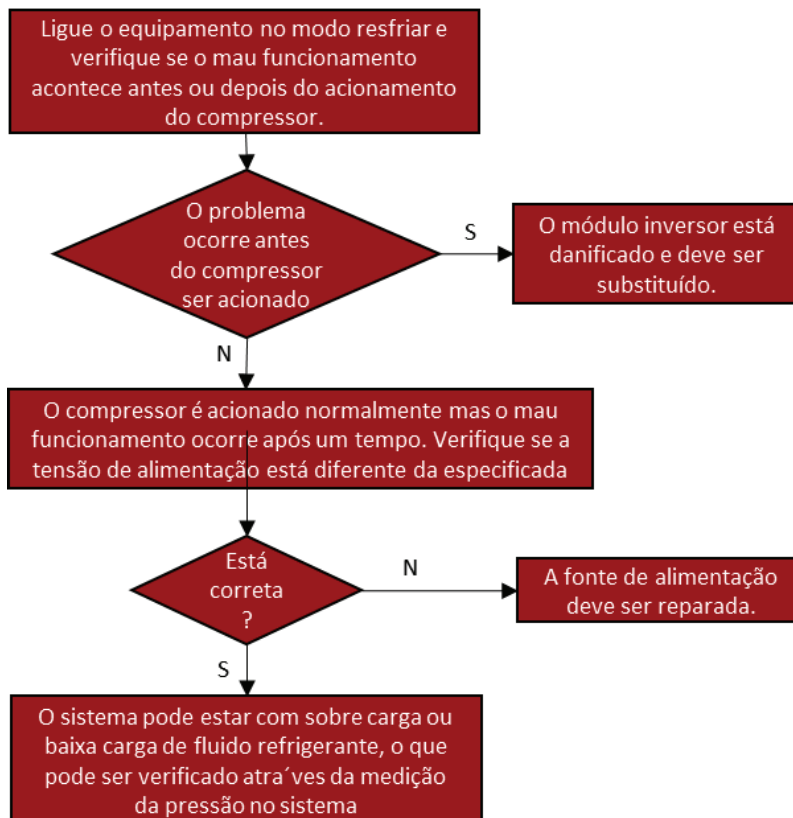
Ligue o equipamento no modo resfriar e verifique se o mau funcionamento acontece antes ou depois do acionamento do compressor.

O problema ocorre antes do compressor ser acionado

S

O módulo inversor está danificado e deve ser substituído.

N

O compressor é acionado normalmente mas o mau funcionamento ocorre após um tempo. Verifique se a tensão de alimentação está diferente da especificada

Está correta ?

N

A fonte de alimentação deve ser reparada.

S

O sistema pode estar com sobre carga ou baixa carga de fluido refrigerante, o que pode ser verificado atra´ves da medição da pressão no sistema